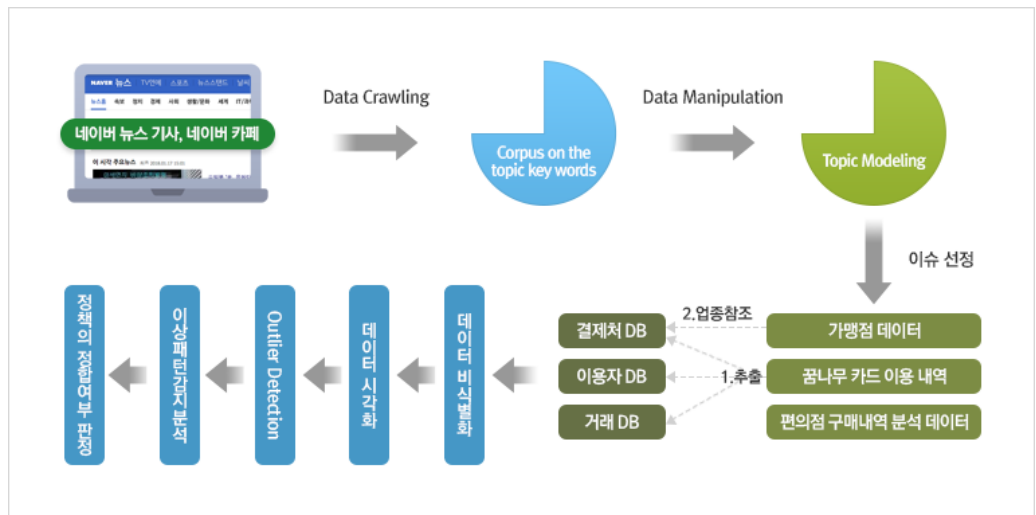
NAVER 뉴스 TV연예 스포츠 뉴스스탠드 날씨

뉴스홈 속보 정치 경제 사회 생활/문화 세계 IT/과학

네이버 뉴스 기사, 네이버 카페

이 시각 주요뉴스

Data Crawling

Corpus on the topic key words

Data Manipulation

Topic Modeling

이슈 선정

가맹점 데이터

꿈나무 카드 이용 내역

편의점 구매내역 분석 데이터

2.업종참조

1.추출

결제처 DB

이용자 DB

거래 DB

데이터 비식별화

데이터 시각화

Outlier Detection

이상패턴감지분석

정책의 적합여부 판정